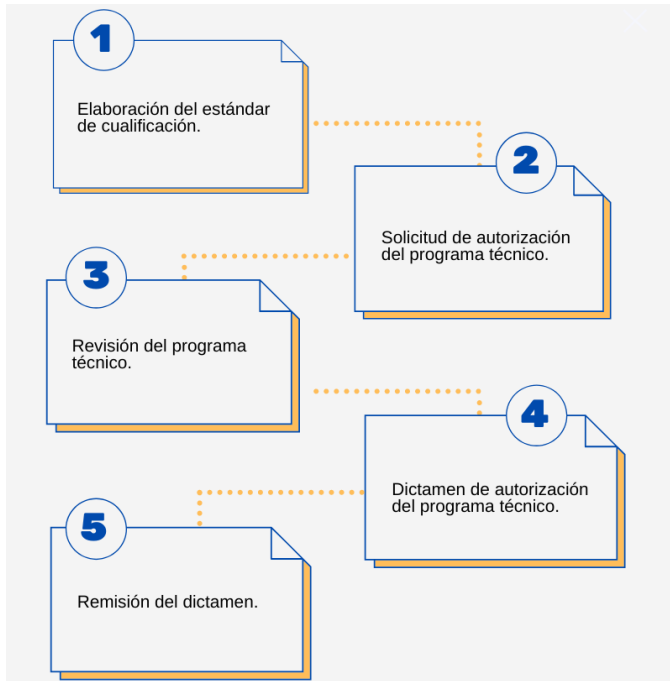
1

Elaboración del estándar de cualificación.

2

Solicitud de autorización del programa técnico.

3

Revisión del programa técnico.

4

Dictamen de autorización del programa técnico.

5

Remisión del dictamen.